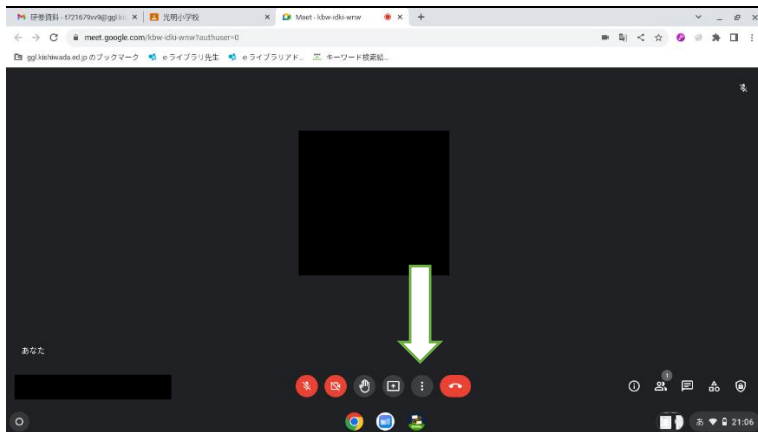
研修資料 - t721679vv9@ggl.ki... ×
光明小学校 ×
Meet - kbw-idki-wnw ×
+
meet.google.com/kbw-idki-wnw?authuser=0
ggl.kishiwada.ed.jp のブックマーク
e ライブラリ先生
e ライブラリアド...
キーワード検索結...
あなた
1
21:06